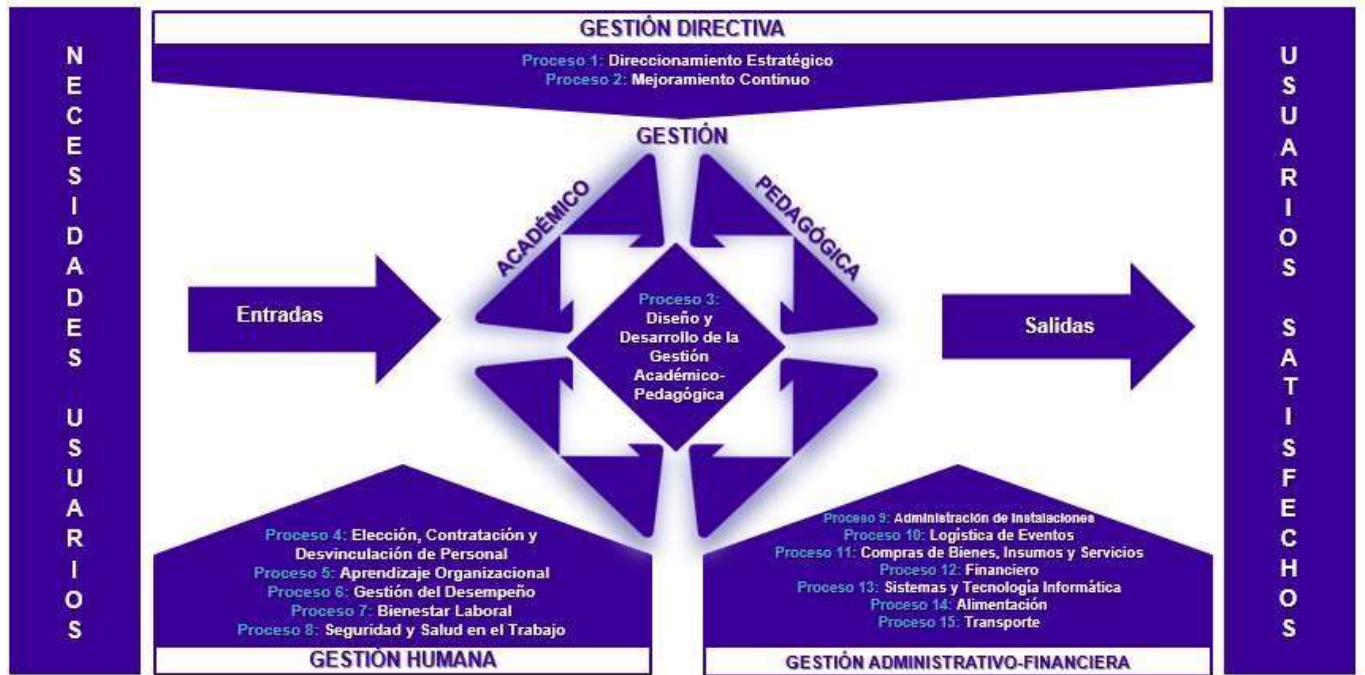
NECESIDADES USUARIOS

GESTIÓN DIRECTIVA

Proceso 1: Direccionamiento Estratégico
Proceso 2: Mejoramiento Continuo

GESTIÓN

ACADÉMICO

PEDAGÓGICA

Entradas

Proceso 3: Diseño y Desarrollo de la Gestión Académico-Pedagógica

Salidas

Proceso 4: Elección, Contratación y Desvinculación de Personal
Proceso 5: Aprendizaje Organizacional
Proceso 6: Gestión del Desempeño
Proceso 7: Bienestar Laboral
Proceso 8: Seguridad y Salud en el Trabajo

GESTIÓN HUMANA

Proceso 9: Administración de Instalaciones
Proceso 10: Logística de Eventos
Proceso 11: Compras de Bienes, Insumos y Servicios
Proceso 12: Financiero
Proceso 13: Sistemas y Tecnología Informática
Proceso 14: Alimentación
Proceso 15: Transporte

GESTIÓN ADMINISTRATIVO-FINANCIERA

USUARIOS SATISFECHOS